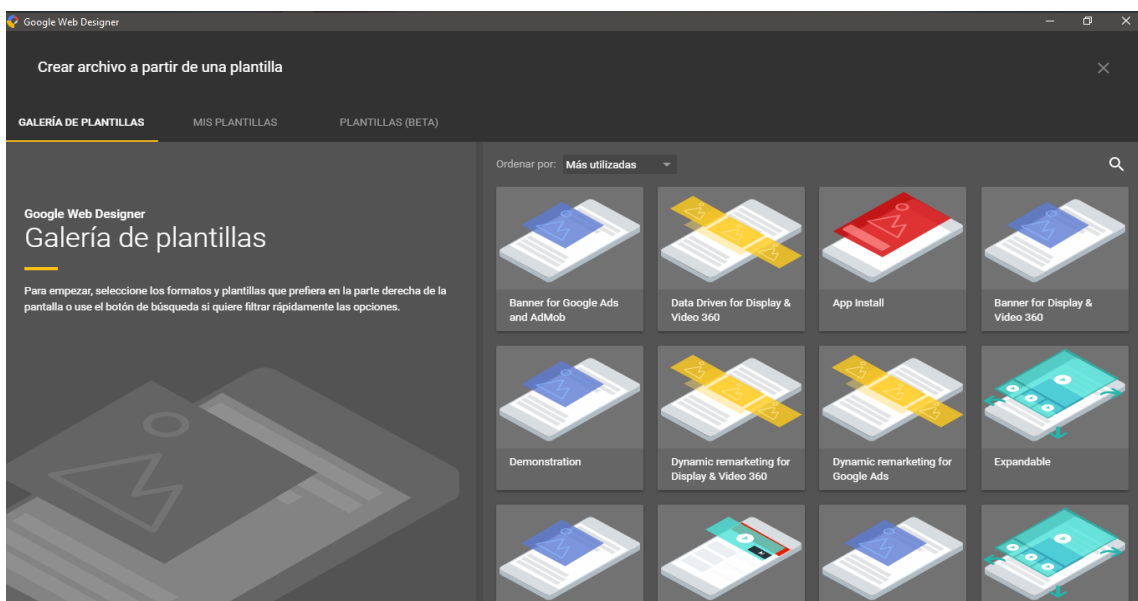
Google Web Designer

Crear archivo a partir de una plantilla

GALERÍA DE PLANTILLAS
MIS PLANTILLAS
PLANTILLAS (BETA)

Google Web Designer
Galería de plantillas

Para empezar, seleccione los formatos y plantillas que prefiera en la parte derecha de la pantalla o use el botón de búsqueda si quiere filtrar rápidamente las opciones.

Ordenar por: Más utilizadas

Banner for Google Ads and AdMob

Data Driven for Display & Video 360

App Install

Banner for Display & Video 360

Demonstration

Dynamic remarketing for Display & Video 360

Dynamic remarketing for Google Ads

Expandable